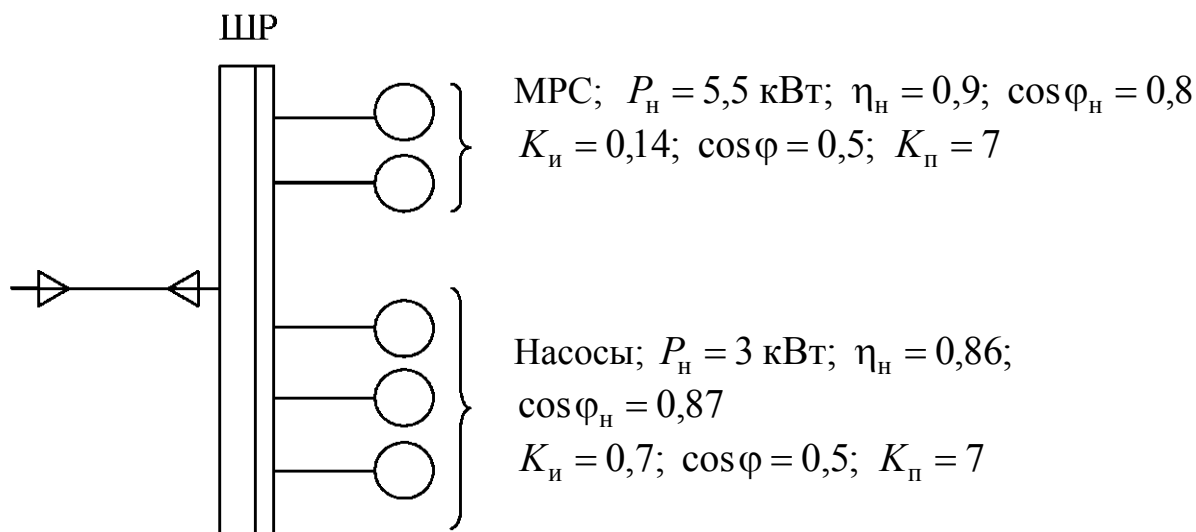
ШР

МРС; $P_н = 5{,}5$ кВт; $\eta_н = 0{,}9$; $\cos\varphi_н = 0{,}8$
$K_и = 0{,}14$; $\cos\varphi = 0{,}5$; $K_п = 7$

Насосы; $P_н = 3$ кВт; $\eta_н = 0{,}86$;
$\cos\varphi_н = 0{,}87$
$K_и = 0{,}7$; $\cos\varphi = 0{,}5$; $K_п = 7$